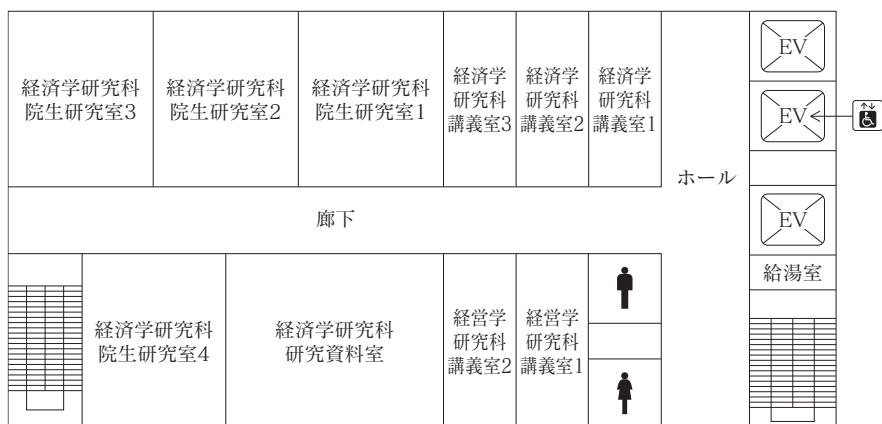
経済学研究科
院生研究室3

経済学研究科
院生研究室2

経済学研究科
院生研究室1

経済学
研究科
講義室3

経済学
研究科
講義室2

経済学
研究科
講義室1

ホール

EV

EV

EV

廊下

給湯室

経済学研究科
院生研究室4

経済学研究科
研究資料室

経営学
研究科
講義室2

経営学
研究科
講義室1